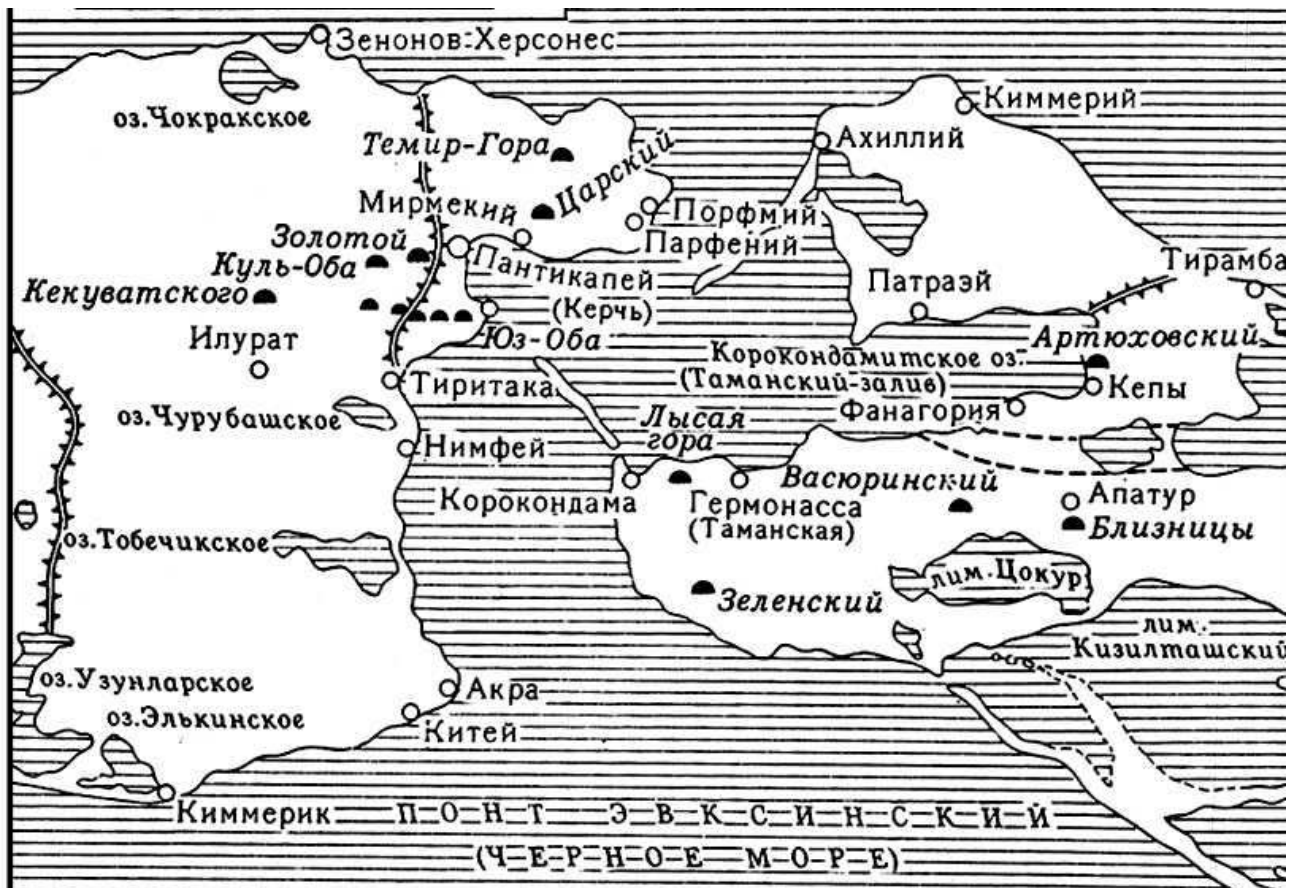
Зенонов Херсонес
оз. Чокракское
Темир-Гора
Царский
Мирмекий
Порфмий
Парфений
Золотой
Куль-Оба
Пантикапей
(Керчь)
Кекуватского
Илурат
Юз-Оба
Киммерий
Ахиллий
Патраэй
Тирамба
Артюховский
Корокондамитское оз.
(Таманский залив)
Кепы
Фанагория
Тиритака
оз. Чурубашское
Нимфей
Лысая гора
Корокондама
Гермонасса
(Таманская)
Васюринский
Апатур
Близницы
оз. Тобечикское
лим. Цокур
Зеленский
лим. Кизилташский
оз. Узунларское
Акра
оз. Элькинское
Китей
Киммерик
П-О-Н-Т Э-В-К-С-И-Н-С-К-И-Й
(Ч-Е-Р-Н-О-Е М-О-Р-Е)